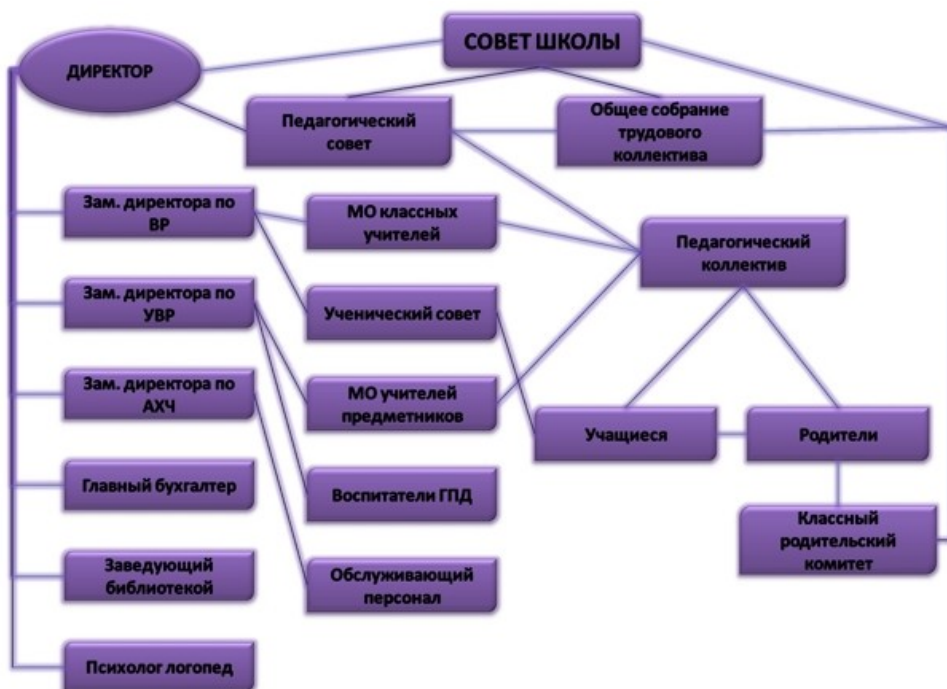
СОВЕТ ШКОЛЫ

ДИРЕКТОР

Педагогический совет

Общее собрание трудового коллектива

Зам. директора по ВР

МО классных учителей

Педагогический коллектив

Зам. директора по УВР

Ученический совет

Зам. директора по АХЧ

МО учителей предметников

Учащиеся

Родители

Главный бухгалтер

Воспитатели ГПД

Классный родительский комитет

Заведующий библиотекой

Обслуживающий персонал

Психолог логопед